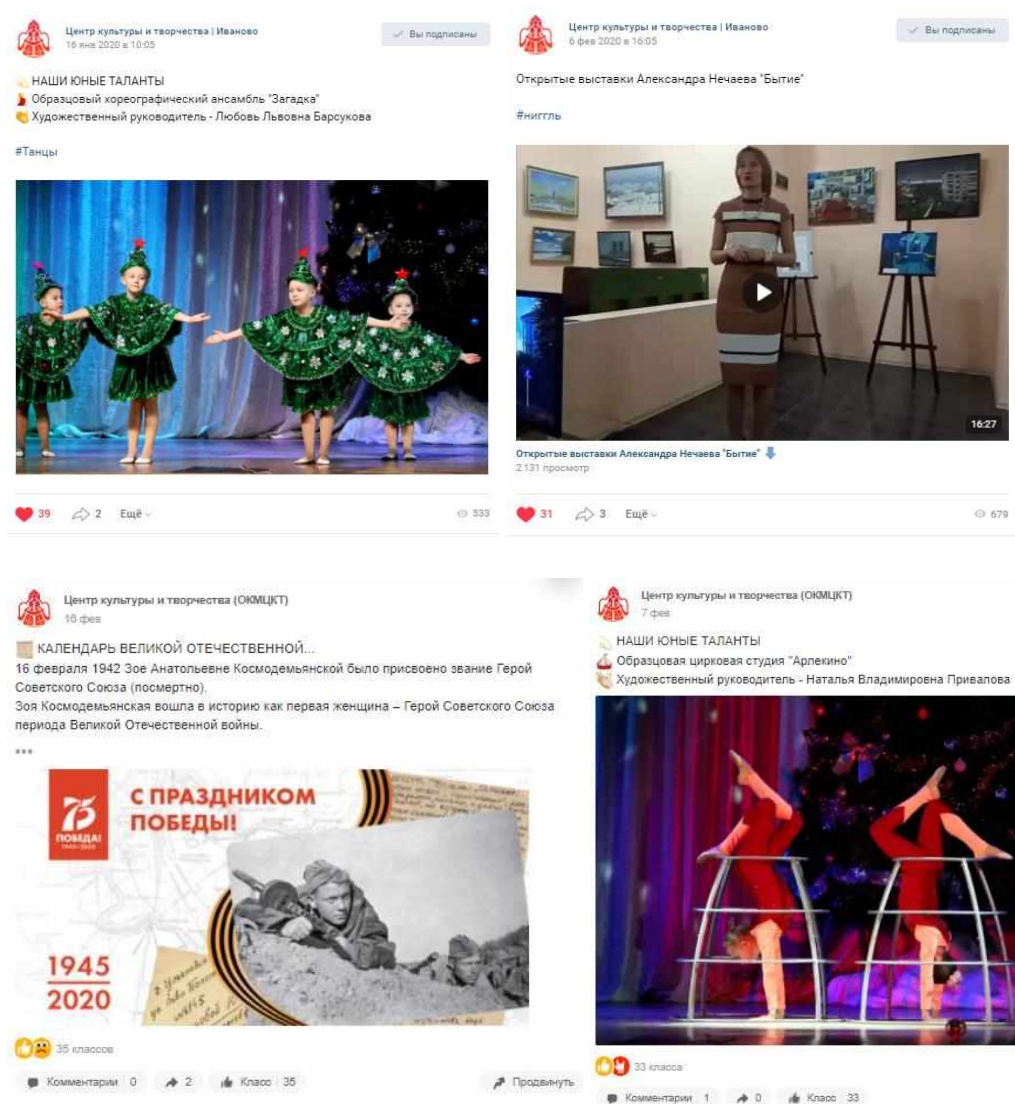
Центр культуры и творчества | Иваново
16 янв 2020 в 10:05

Вы подписаны

НАШИ ЮНЫЕ ТАЛАНТЫ
Образцовый хореографический ансамбль "Загадка"
Художественный руководитель - Любовь Львовна Барсукова

#Танцы

39 2 Ещё 333

Центр культуры и творчества | Иваново
6 фев 2020 в 16:05

Вы подписаны

Открытые выставки Александра Нечаева "Бытие"

#ниггль

16:27

Открытые выставки Александра Нечаева "Бытие"
2 131 просмотр

31 3 Ещё 679

Центр культуры и творчества (ОКМЦКТ)
16 фев

КАЛЕНДАРЬ ВЕЛИКОЙ ОТЕЧЕСТВЕННОЙ...
16 февраля 1942 Зое Анатольевне Космодемьянской было присвоено звание Герой Советского Союза (посмертно).
Зоя Космодемьянская вошла в историю как первая женщина – Герой Советского Союза периода Великой Отечественной войны.

...

75 ПОБЕДА! 1945-2020

С ПРАЗДНИКОМ ПОБЕДЫ!

1945
2020

35 классов

Комментарии 0 2 Класс 35 Продвинуть

Центр культуры и творчества (ОКМЦКТ)
7 фев

НАШИ ЮНЫЕ ТАЛАНТЫ
Образцовая цирковая студия "Арлекино"
Художественный руководитель - Наталья Владимировна Привалова

33 класса

Комментарии 1 0 Класс 33